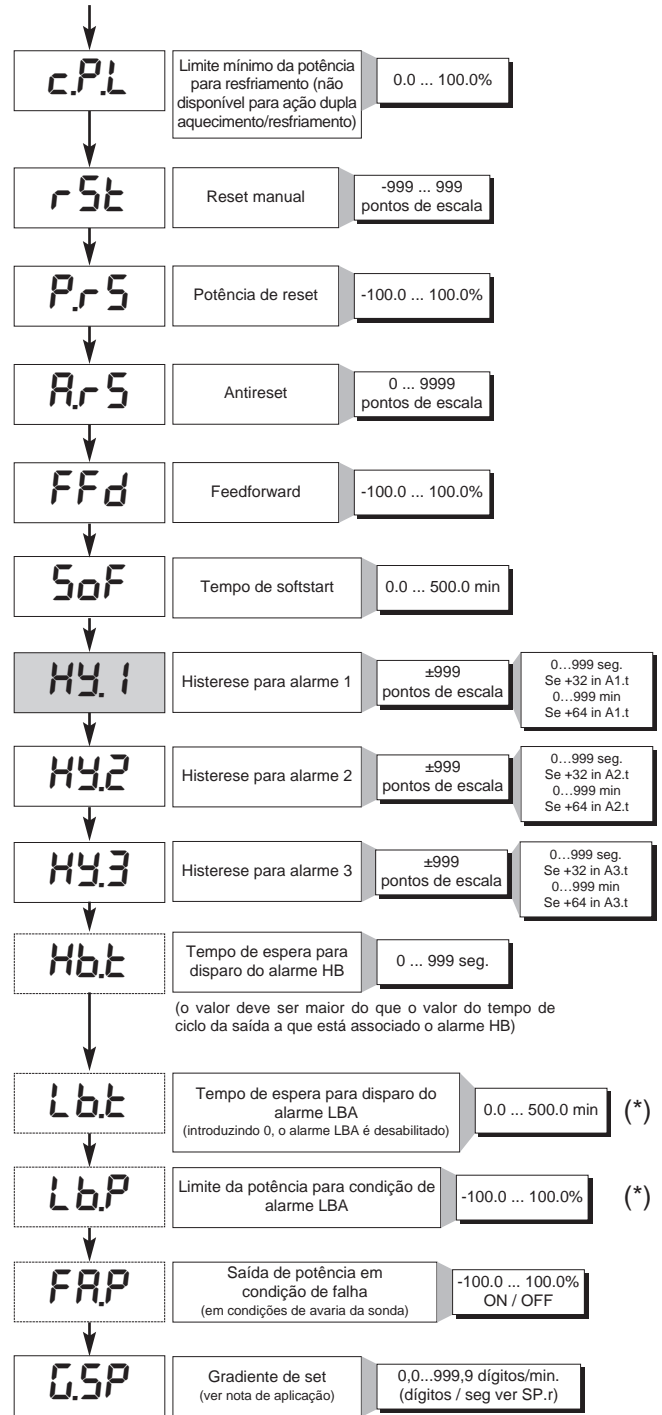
c.P.L

Limite mínimo da potência para resfriamento (não disponível para ação dupla aquecimento/resfriamento)

0.0 ... 100.0%

rSt

Reset manual

-999 ... 999 pontos de escala

P.rS

Potência de reset

-100.0 ... 100.0%

A.rS

Antireset

0 ... 9999 pontos de escala

FFd

Feedforward

-100.0 ... 100.0%

SoF

Tempo de softstart

0.0 ... 500.0 min

HY.1

Histerese para alarme 1

±999 pontos de escala

0…999 seg. Se +32 in A1.t 0…999 min Se +64 in A1.t

HY.2

Histerese para alarme 2

±999 pontos de escala

0…999 seg. Se +32 in A2.t 0…999 min Se +64 in A2.t

HY.3

Histerese para alarme 3

±999 pontos de escala

0…999 seg. Se +32 in A3.t 0…999 min Se +64 in A3.t

Hb.t

Tempo de espera para disparo do alarme HB

0 ... 999 seg.

(o valor deve ser maior do que o valor do tempo de ciclo da saída a que está associado o alarme HB)

Lb.t

Tempo de espera para disparo do alarme LBA
(introduzindo 0, o alarme LBA é desabilitado)

0.0 ... 500.0 min

(*)

Lb.P

Limite da potência para condição de alarme LBA

-100.0 ... 100.0%

(*)

FA.P

Saída de potência em condição de falha
(em condições de avaria da sonda)

-100.0 ... 100.0% ON / OFF

G.SP

Gradiente de set
(ver nota de aplicação)

0,0...999,9 dígitos/min. (dígitos / seg ver SP.r)